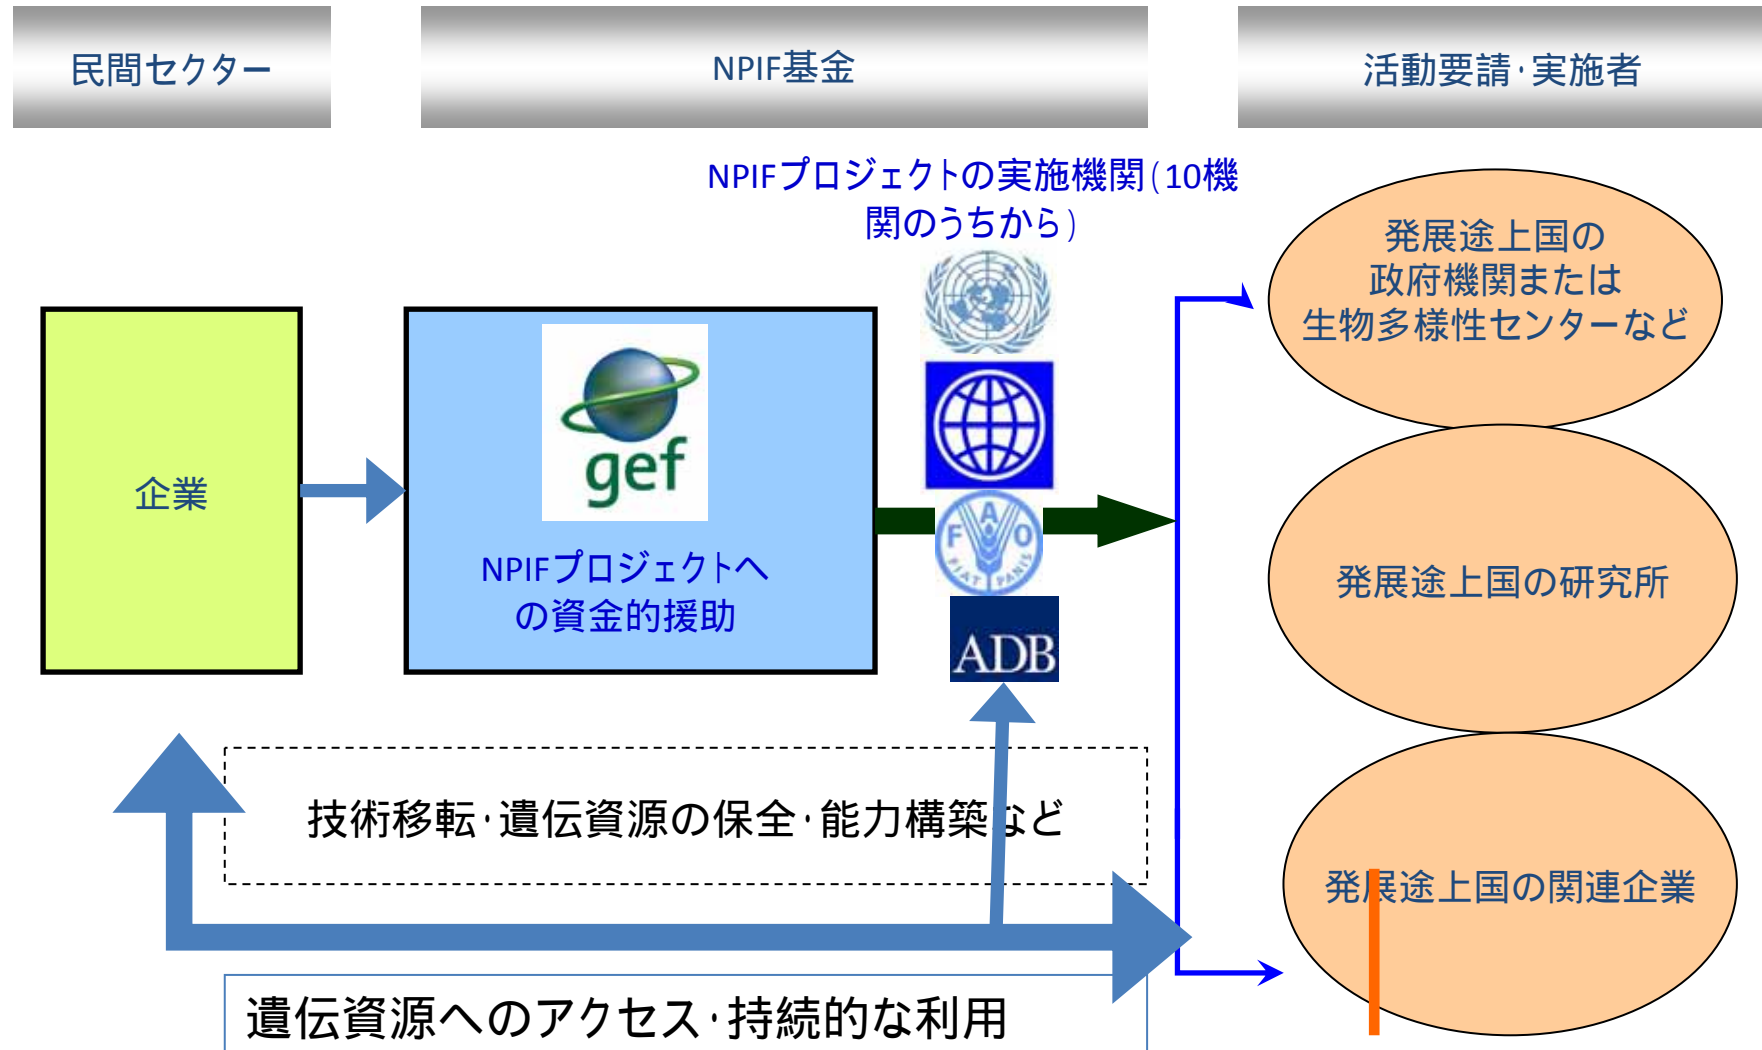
民間セクター

NPIF基金

活動要請·実施者

NPIFプロジェクトの実施機関(10機関のうちから)

発展途上国の政府機関または生物多様性センターなど

企業

gef

NPIFプロジェクトへの資金的援助

FAO FIAT PANIS

ADB

発展途上国の研究所

技術移転·遺伝資源の保全·能力構築など

発展途上国の関連企業

遺伝資源へのアクセス·持続的な利用